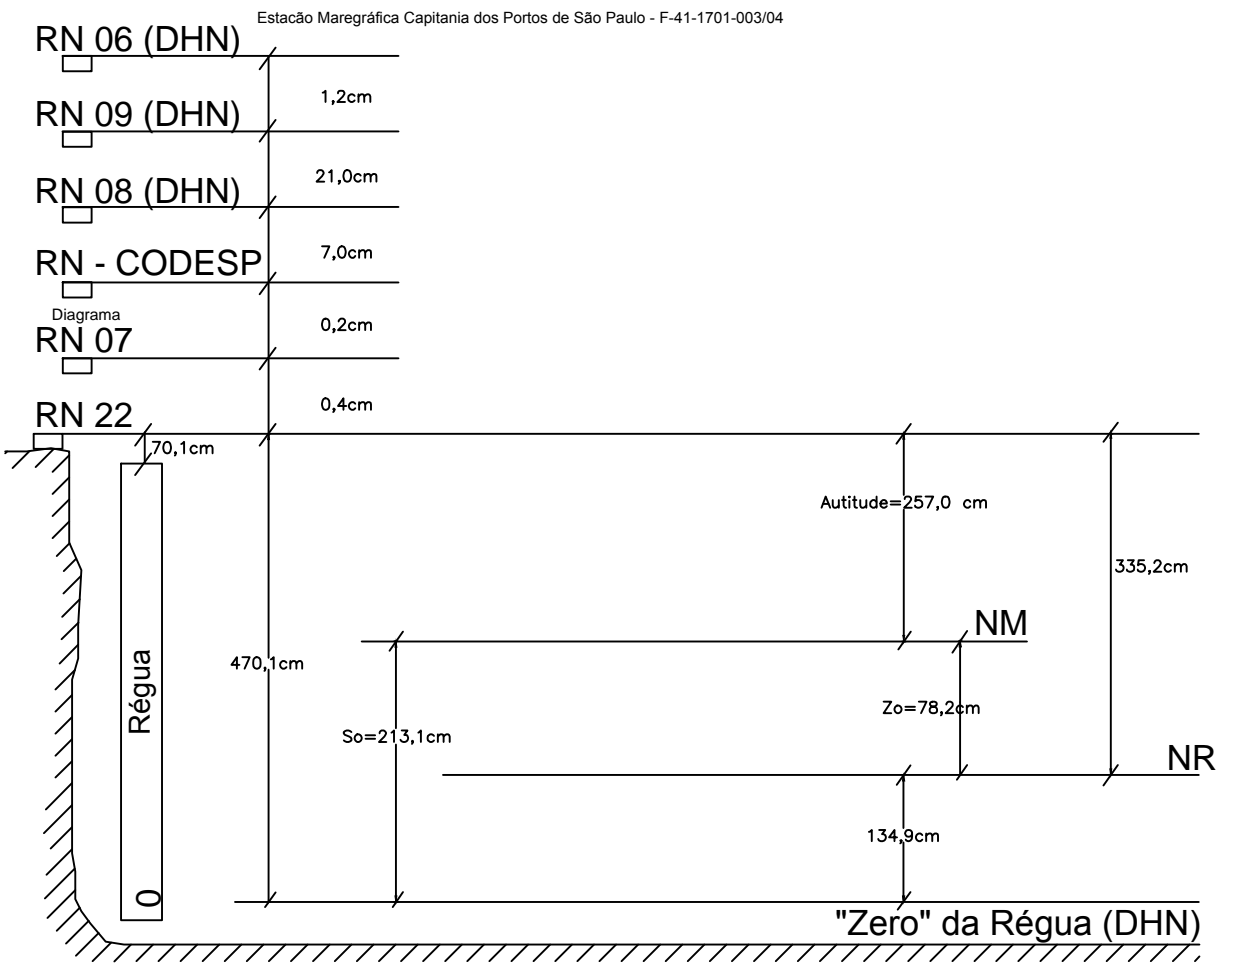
Estacão Maregráfica Capitania dos Portos de São Paulo - F-41-1701-003/04

RN 06 (DHN)

1,2cm

RN 09 (DHN)

21,0cm

RN 08 (DHN)

7,0cm

RN - CODESP

Diagrama

0,2cm

RN 07

0,4cm

RN 22

70,1cm

Autitude=257,0 cm

335,2cm

NM

Régua

470,1cm

Zo=78,2cm

So=213,1cm

NR

134,9cm

0

"Zero" da Régua (DHN)